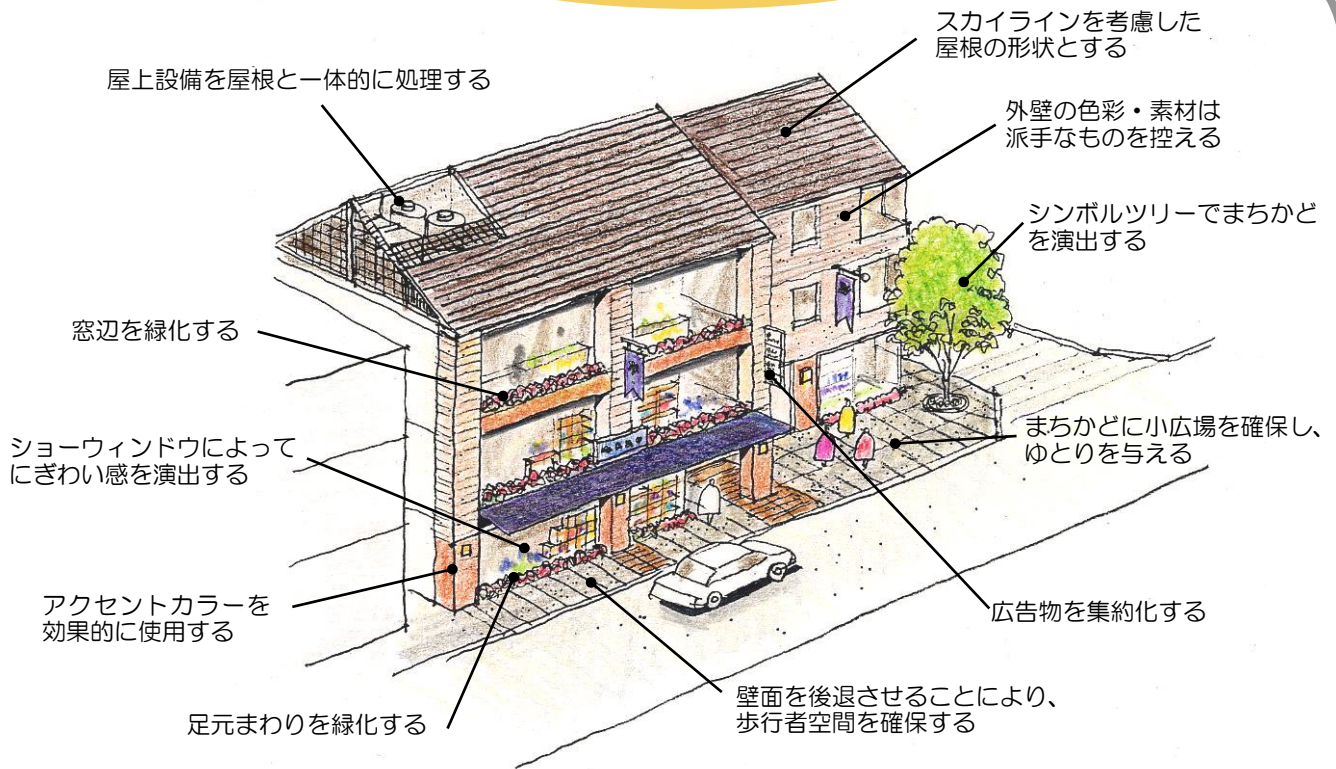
屋上設備を屋根と一体的に処理する

スカイラインを考慮した屋根の形状とする

外壁の色彩・素材は派手なものを控える

シンボルツリーでまちかどを演出する

窓辺を緑化する

まちかどに小広場を確保し、ゆとりを与える

ショーウィンドウによってにぎわい感を演出する

アクセントカラーを効果的に使用する

広告物を集約化する

壁面を後退させることにより、歩行者空間を確保する

足元まわりを緑化する